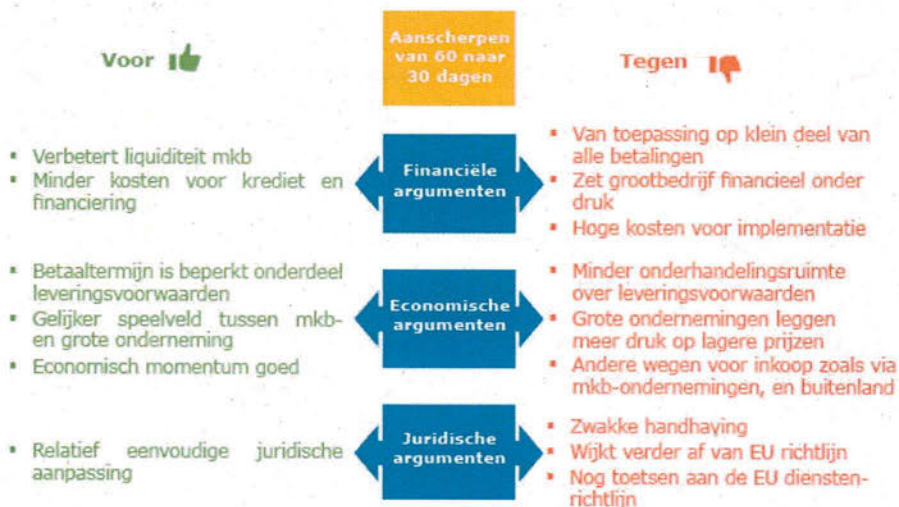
Voor

Aanscherpen van 60 naar 30 dagen

Tegen

▪ Verbetert liquiditeit mkb
▪ Minder kosten voor krediet en financiering

Financiële argumenten

▪ Van toepassing op klein deel van alle betalingen
▪ Zet grootbedrijf financieel onder druk
▪ Hoge kosten voor implementatie

▪ Betaaltermijn is beperkt onderdeel leveringsvoorwaarden
▪ Gelijker speelveld tussen mkb- en grote onderneming
▪ Economisch momentum goed

Economische argumenten

▪ Minder onderhandelingsruimte over leveringsvoorwaarden
▪ Grote ondernemingen leggen meer druk op lagere prijzen
▪ Andere wegen voor inkoop zoals via mkb-ondernemingen, en buitenland

▪ Relatief eenvoudige juridische aanpassing

Juridische argumenten

▪ Zwakke handhaving
▪ Wijkt verder af van EU richtlijn
▪ Nog toetsen aan de EU dienstenrichtlijn